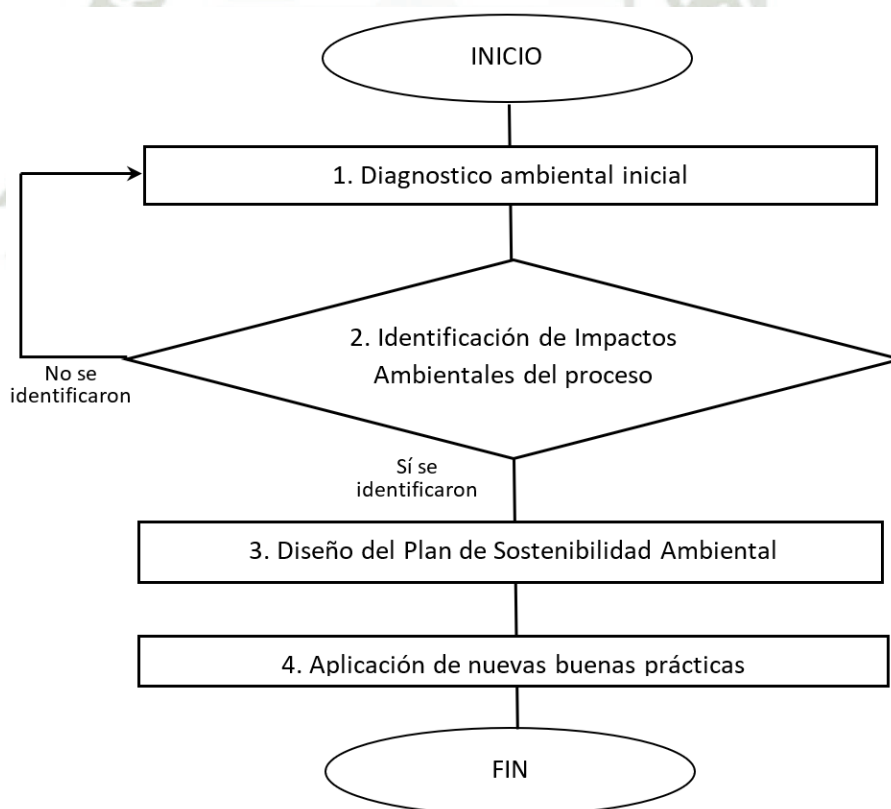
INICIO

1. Diagnostico ambiental inicial

2. Identificación de Impactos Ambientales del proceso

No se identificaron

Sí se identificaron

3. Diseño del Plan de Sostenibilidad Ambiental

4. Aplicación de nuevas buenas prácticas

FIN